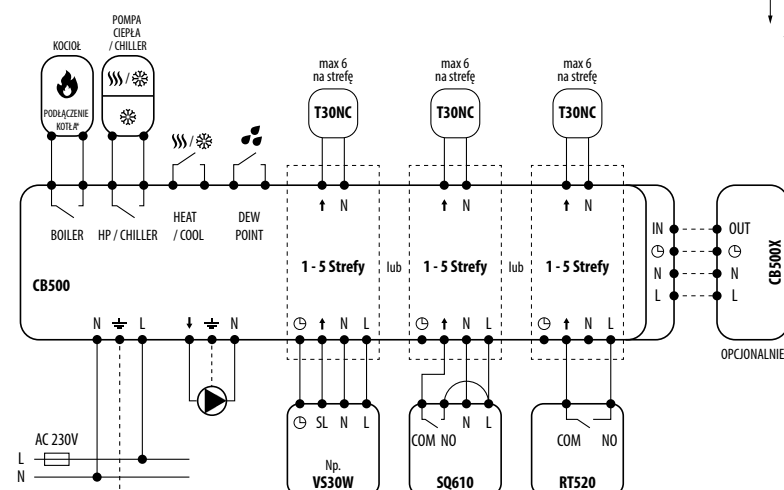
KOCIOŁ

PODŁĄCZENIE KOTŁA

POMPA CIEPŁA / CHILLER

max 6 na strefę

T30NC

max 6 na strefę

T30NC

max 6 na strefę

T30NC

N

N

N

BOILER

HP / CHILLER

HEAT / COOL

DEW POINT

1 - 5 Strefy

lub

1 - 5 Strefy

lub

1 - 5 Strefy

IN

N

L

OUT

N

L

CB500X

CB500

N L

N

N L

N L

N L

OPCJONALNIE

SL N L

N L

COM NO

COM NO

AC 230V

L

N

Np.

VS30W

SQ610

RT520